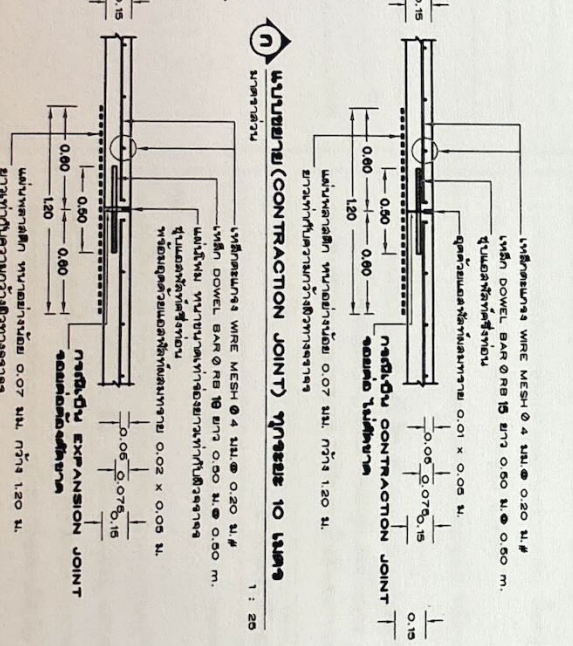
เหล็กตะแกรง WIRE MESH Ø 4 มม.@ 0.20 ม.#
เหล็ก DOWEL BAR Ø RB 15 ยาว 0.50 ม.@ 0.50 m.
จุ่มแอสฟัลท์ครึ่งท่อน
อุดด้วยแอสฟัลท์ผสมทราย 0.01 x 0.05 ม.

0.05 0.075 0.15

กรณีเว้น CONTRACTION JOINT
ของแผ่น ไม่ต่อเนื่อง

0.15

0.50
0.60 0.60
1.20

แผ่นพลาสติก หนาอย่างน้อย 0.07 มม. กว้าง 1.20 ม.
ยาวเท่ากับความกว้างผิวจราจร

ก แบบขยาย (CONTRACTION JOINT) ทุกๆระยะ 10 เมตร
มาตราส่วน 1 : 25

เหล็กตะแกรง WIRE MESH Ø 4 มม.@ 0.20 ม.#
เหล็ก DOWEL BAR Ø RB 19 ยาว 0.50 ม.@ 0.50 m.
แผ่นไฟเบอร์ หนาตามความกว้างรอยต่อ ยาวเท่ากับผิวจราจร
จุ่มแอสฟัลท์ครึ่งท่อน
หยอดยาแนวด้วยแอสฟัลท์ผสมทราย 0.02 x 0.05 ม.

0.05 0.075 0.15

กรณีเว้น EXPANSION JOINT
ของแผ่นต่อเนื่อง

0.15

0.50
0.60 0.60
1.20

แผ่นพลาสติก หนาอย่างน้อย 0.07 มม. กว้าง 1.20 ม.
ยาวเท่ากับความกว้างผิวจราจร